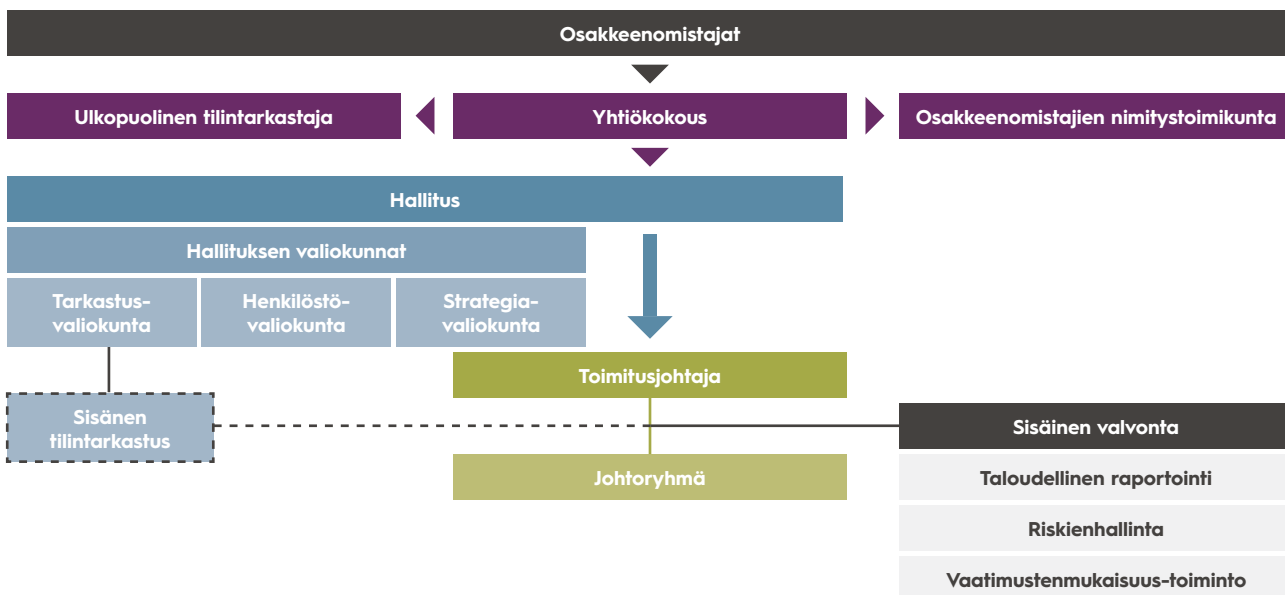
Osakkeenomistajat

Ulkopuolinen tilintarkastaja

Yhtiökokous

Osakkeenomistajien nimitystoimikunta

Hallitus

Hallituksen valiokunnat

Tarkastusvaliokunta

Henkilöstövaliokunta

Strategiavaliokunta

Toimitusjohtaja

Sisänen tilintarkastus

Sisäinen valvonta

Johtoryhmä

Taloudellinen raportointi

Riskienhallinta

Vaatimustenmukaisuus-toiminto